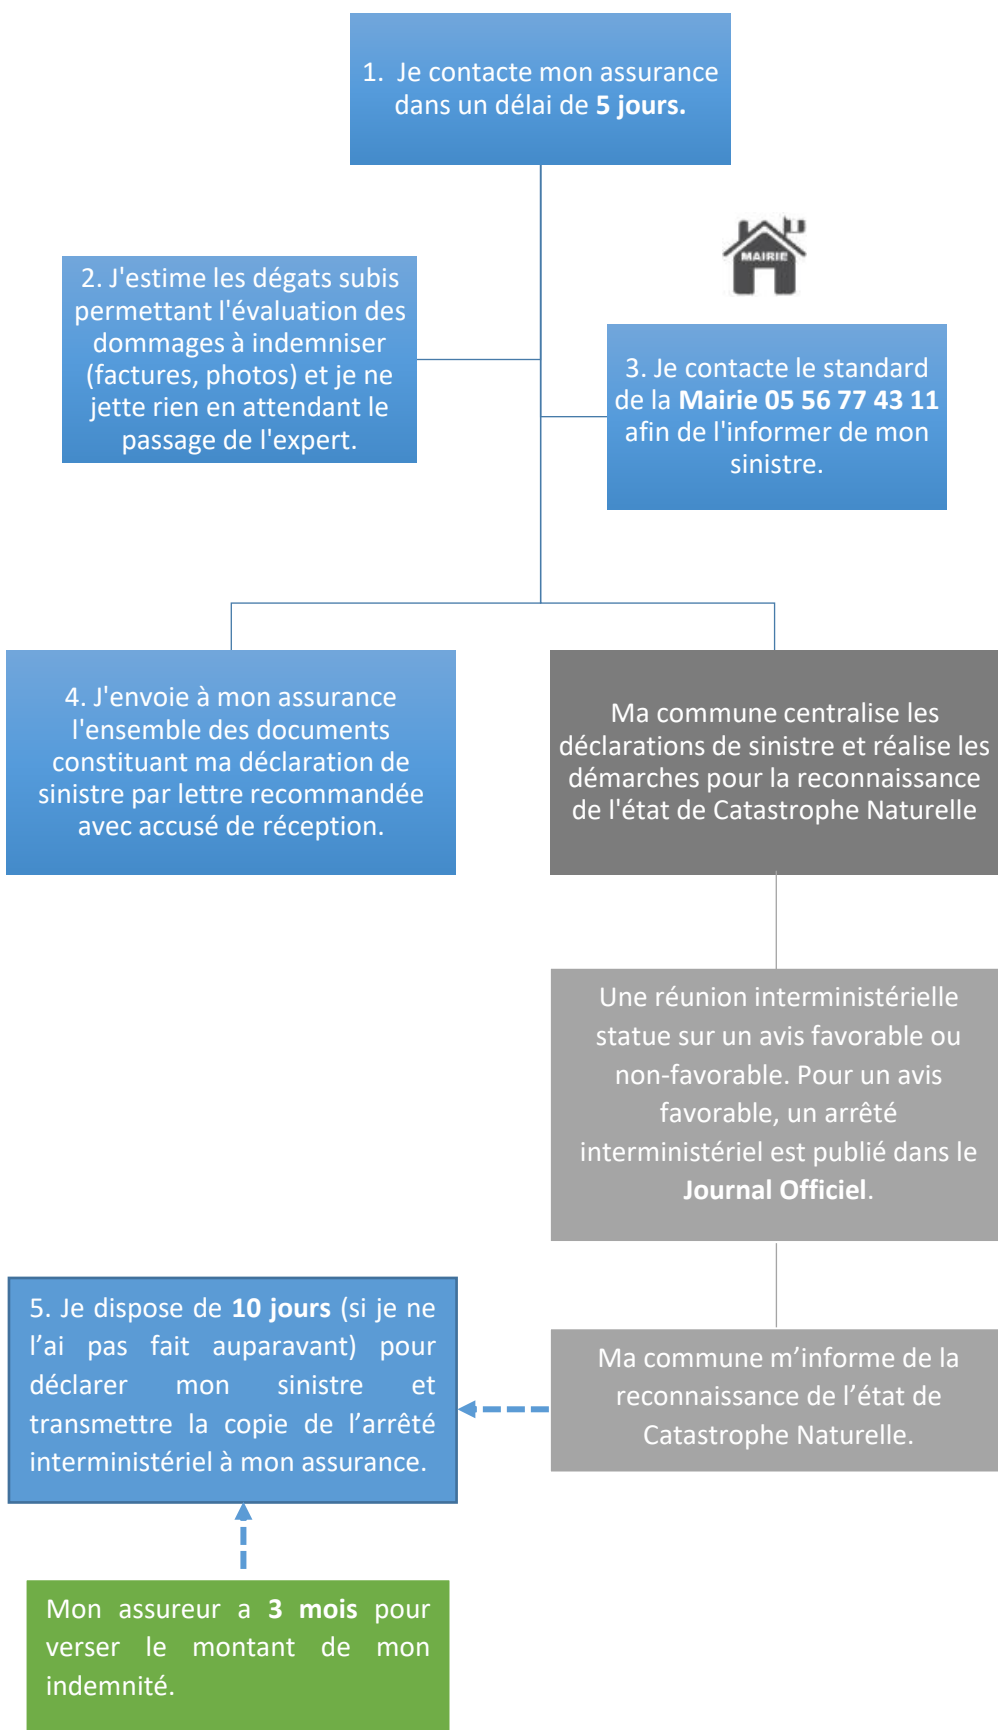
1. Je contacte mon assurance dans un délai de **5 jours.**

2. J'estime les dégats subis permettant l'évaluation des dommages à indemniser (factures, photos) et je ne jette rien en attendant le passage de l'expert.

MAIRIE

3. Je contacte le standard de la **Mairie 05 56 77 43 11** afin de l'informer de mon sinistre.

4. J'envoie à mon assurance l'ensemble des documents constituant ma déclaration de sinistre par lettre recommandée avec accusé de réception.

Ma commune centralise les déclarations de sinistre et réalise les démarches pour la reconnaissance de l'état de Catastrophe Naturelle

Une réunion interministérielle statue sur un avis favorable ou non-favorable. Pour un avis favorable, un arrêté interministériel est publié dans le **Journal Officiel**.

5. Je dispose de **10 jours** (si je ne l'ai pas fait auparavant) pour déclarer mon sinistre et transmettre la copie de l'arrêté interministériel à mon assurance.

Ma commune m'informe de la reconnaissance de l'état de Catastrophe Naturelle.

Mon assureur a **3 mois** pour verser le montant de mon indemnité.